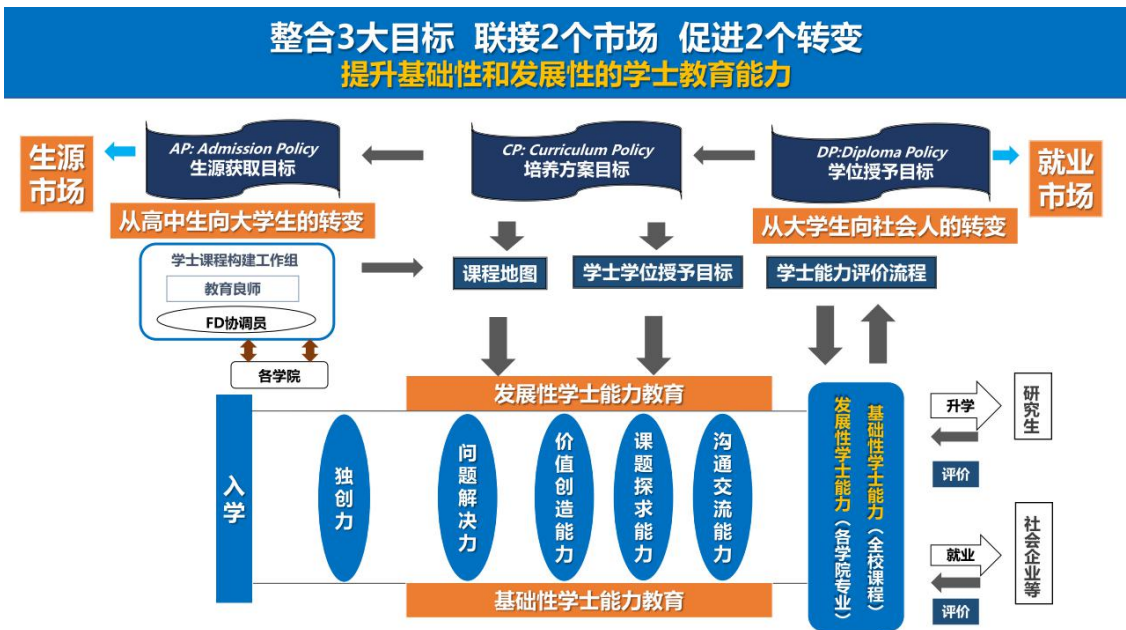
整合3大目标 联接2个市场 促进2个转变
提升基础性和发展性的学士教育能力

生源市场

AP: Admission Policy
生源获取目标

CP: Curriculum Policy
培养方案目标

DP:Diploma Policy
学位授予目标

就业市场

从高中生向大学生的转变

从大学生向社会人的转变

学士课程构建工作组
教育良师
FD协调员

各学院

课程地图

学士学位授予目标

学士能力评价流程

发展性学士能力教育

入学

独创力

问题解决力

价值创造能力

课题探求能力

沟通交流能力

基础性学士能力教育

基础性学士能力（全校课程）
发展性学士能力（各学院专业）

升学

评价

研究生

就业

评价

社会企业等